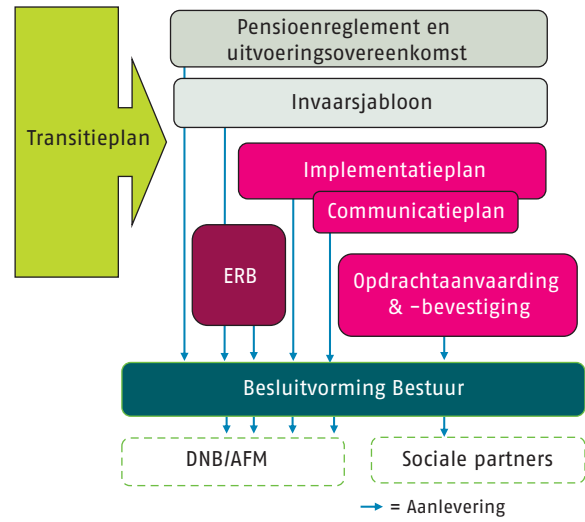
Transitieplan

Pensioenreglement en uitvoeringsovereenkomst

Invaarsjabloon

Implementatieplan

Communicatieplan

ERB

Opdrachtaanvaarding & -bevestiging

Besluitvorming Bestuur

DNB/AFM

Sociale partners

= Aanlevering